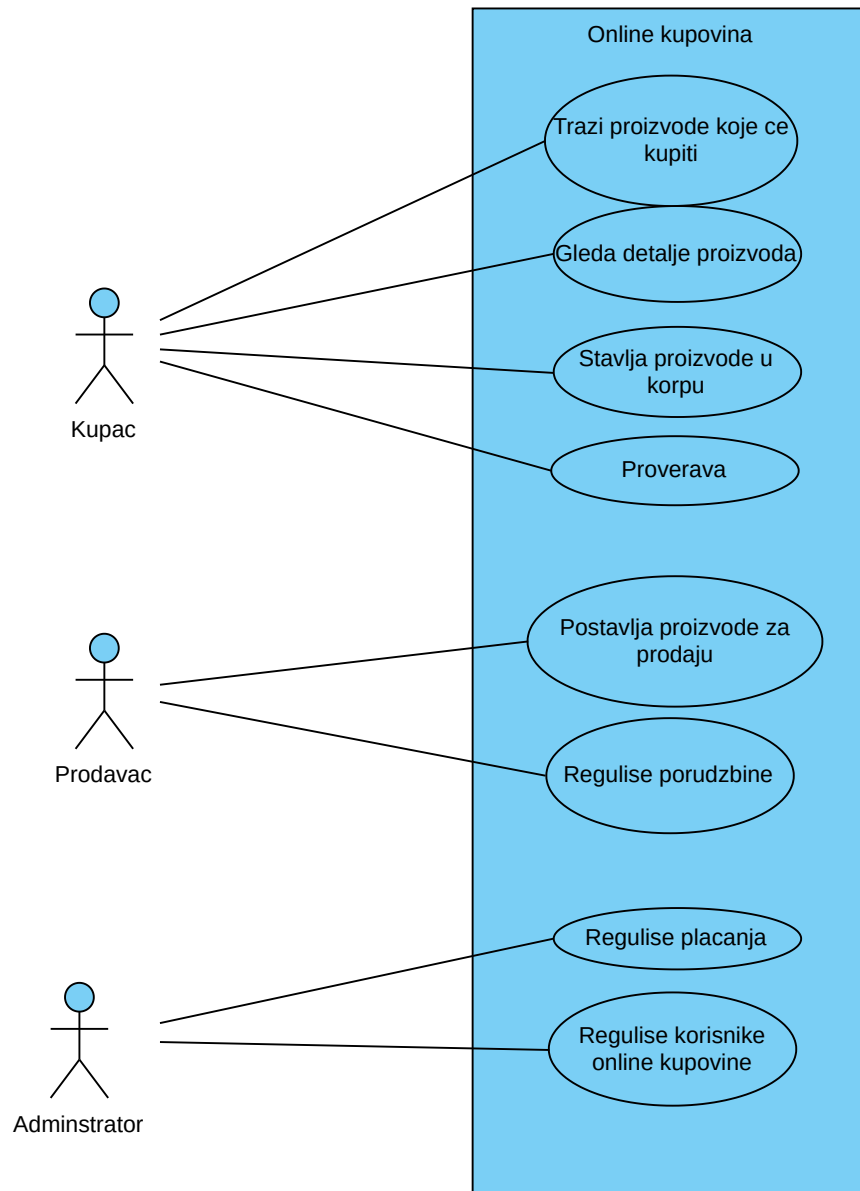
Online kupovina

Trazi proizvode koje ce kupiti

Gleda detalje proizvoda

Stavlja proizvode u korpu

Proverava

Kupac

Postavlja proizvode za prodaju

Regulise porudzbine

Prodavac

Regulise placanja

Regulise korisnike online kupovine

Adminstrator